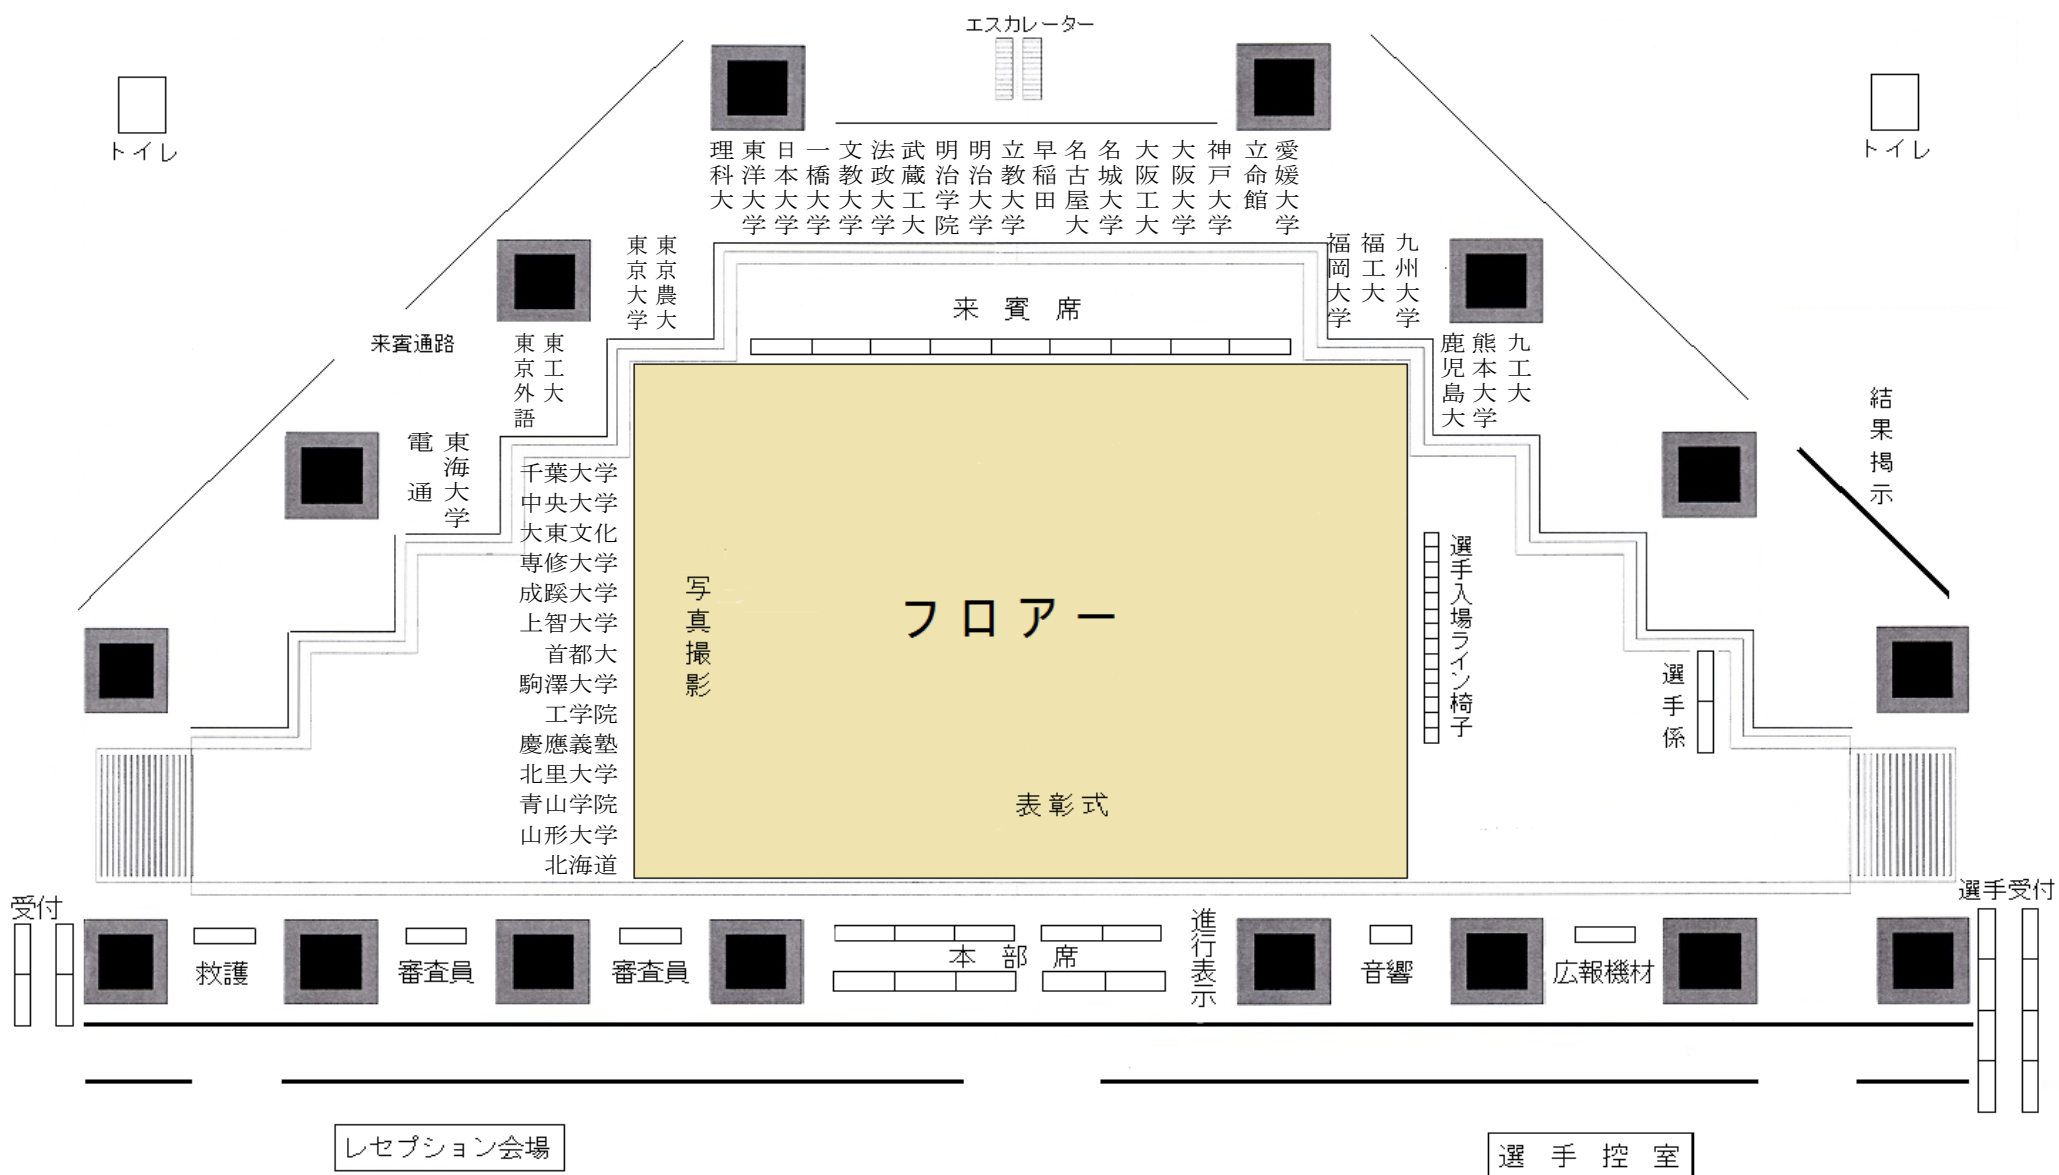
エスカレーター

トイレ

トイレ

理科大
東洋大学
日本大学
一橋大学
文教大学
法政大学
武蔵工大
明治学院
明治大学
立教大学
早稲田
名古屋大
名城大学
大阪工大
大阪大学
神戸大学
立命館
愛媛大学

東京大学
東京農大

福岡大学
福工大
九州大学

来賓席

来賓通路

東京外語
東工大

鹿児島大
熊本大学
九工大

結果掲示

電通
東海大学

千葉大学
中央大学
大東文化
専修大学
成蹊大学
上智大学
首都大
駒澤大学
工学院
慶應義塾
北里大学
青山学院
山形大学
北海道

写真撮影

フロアー

選手入場ライン椅子

選手係

表彰式

受付

選手受付

救護
審査員
審査員
本部席
進行表示
音響
広報機材

レセプション会場

選手控室